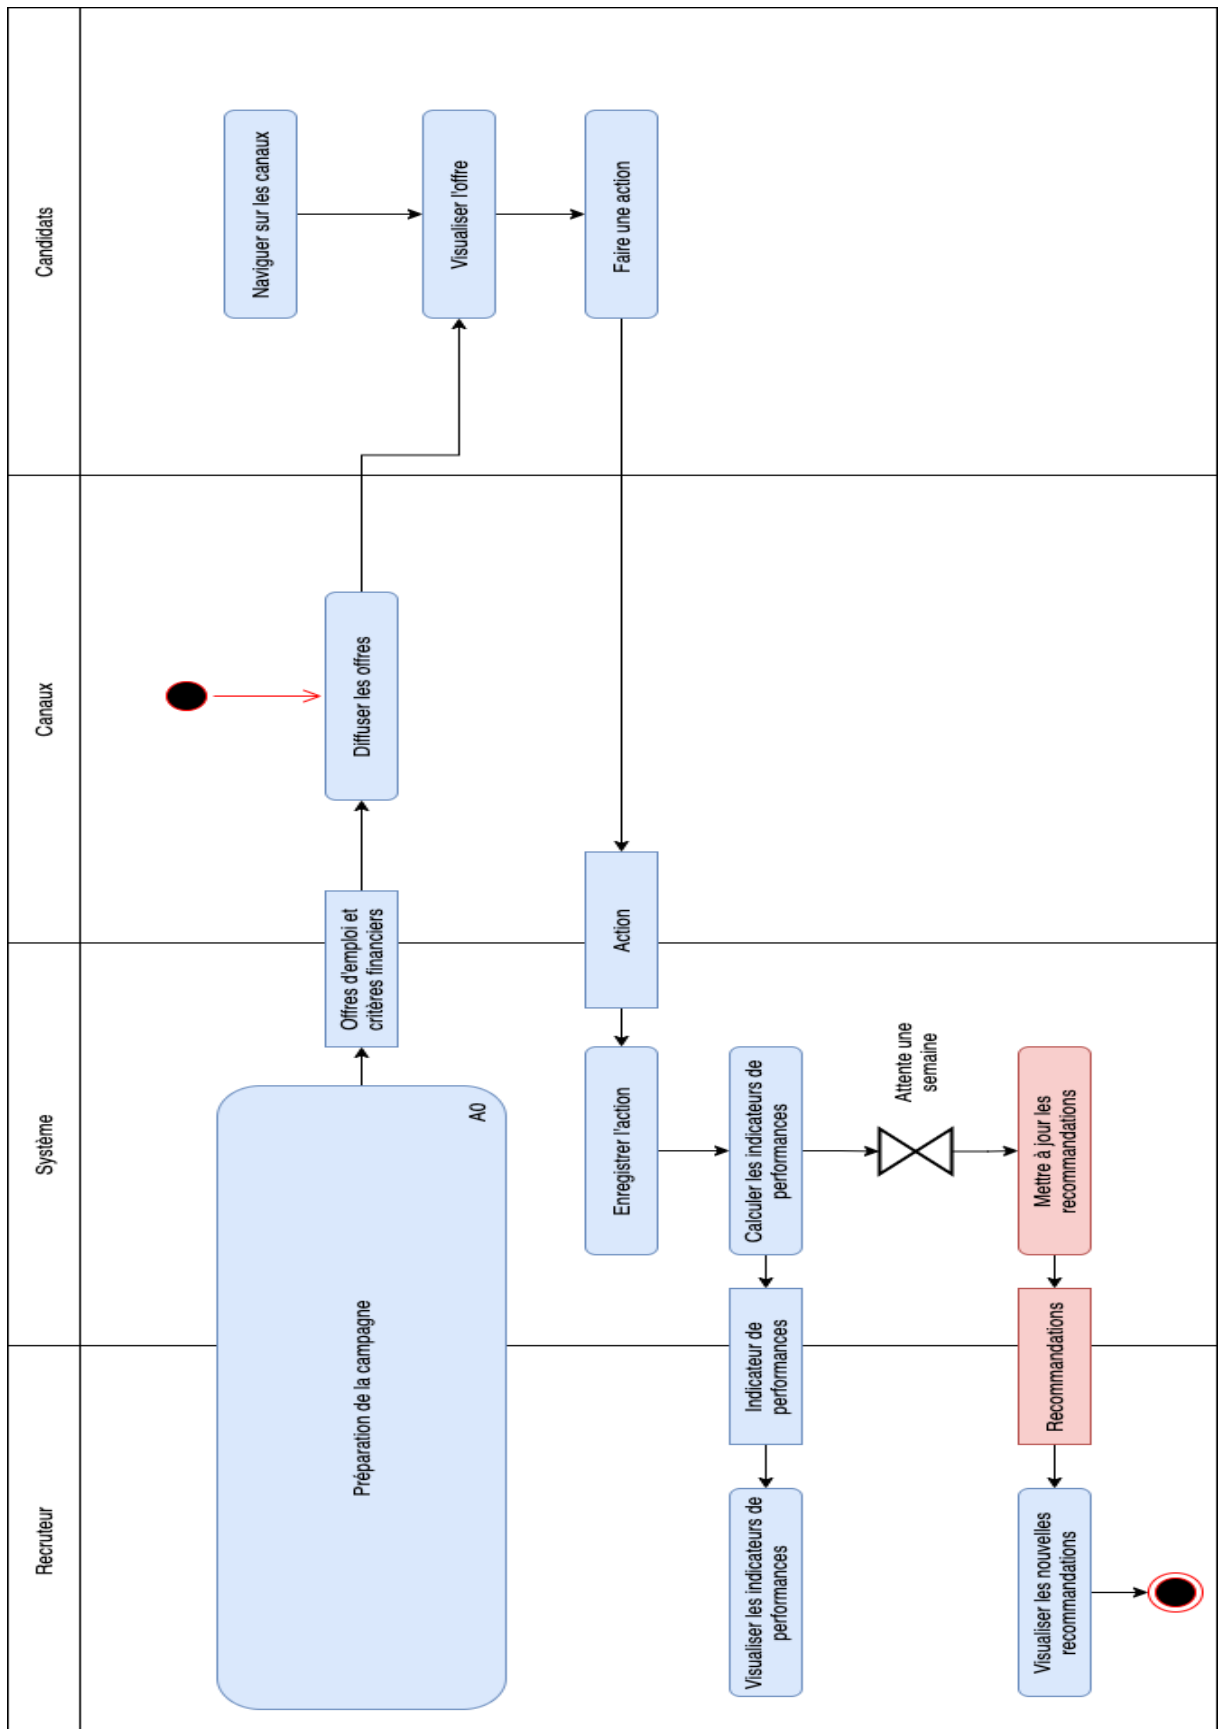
Candidats

Naviguer sur les canaux

Visualiser l'offre

Faire une action

Canaux

Diffuser les offres

Offres d'emploi et critères financiers

Action

Système

A0

Préparation de la campagne

Enregistrer l'action

Calculer les indicateurs de performances

Attente une semaine

Mettre à jour les recommandations

Indicateur de performances

Recommandations

Recruteur

Visualiser les indicateurs de performances

Visualiser les nouvelles recommandations